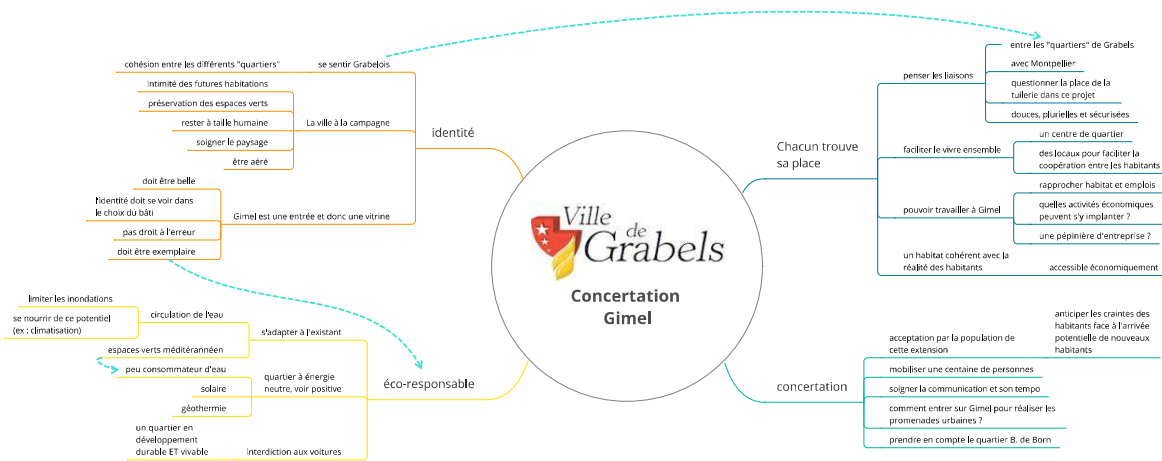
Ville de Grabels

Concertation Gimel

identité

se sentir Grabelois

cohésion entre les différents "quartiers"

La ville à la campagne

Intimité des futures habitations

préservation des espaces verts

rester à taille humaine

soigner le paysage

être aéré

Gimel est une entrée et donc une vitrine

doit être belle

l'identité doit se voir dans le choix du bâti

pas droit à l'erreur

doit être exemplaire

éco-responsable

s'adapter à l'existant

circulation de l'eau

limiter les inondations

se nourrir de ce potentiel (ex : climatisation)

espaces verts méditerannéen

quartier à énergie neutre, voir positive

peu consommateur d'eau

solaire

géothermie

interdiction aux voitures

un quartier en développement durable ET vivable

Chacun trouve sa place

penser les liaisons

entre les "quartiers" de Grabels

avec Montpellier

questionner la place de la tuilerie dans ce projet

douces, plurielles et sécurisées

faciliter le vivre ensemble

un centre de quartier

des locaux pour faciliter la coopération entre les habitants

pouvoir travailler à Gimel

rapprocher habitat et emplois

quelles activités économiques peuvent s'y implanter ?

une pépinière d'entreprise ?

un habitat cohérent avec la réalité des habitants

accessible économiquement

concertation

acceptation par la population de cette extension

anticiper les craintes des habitants face à l'arrivée potentielle de nouveaux habitants

mobiliser une centaine de personnes

soigner la communication et son tempo

comment entrer sur Gimel pour réaliser les promenades urbaines ?

prendre en compte le quartier B. de Born